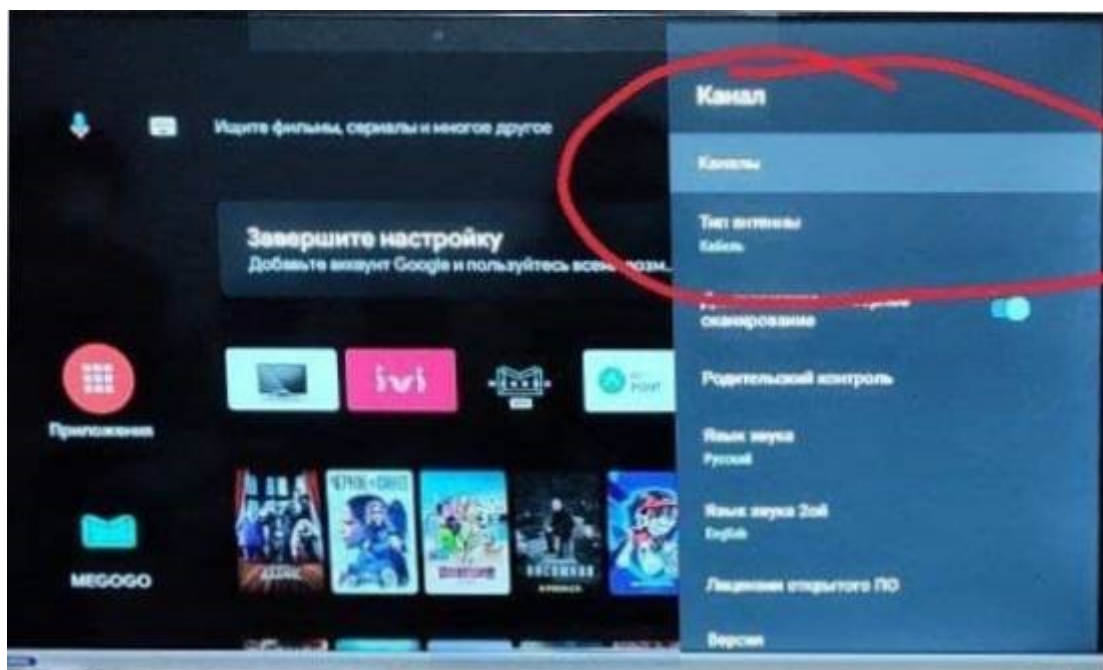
Ищите фильмы, сериалы и многое другое

Завершите настройку
Добавьте аккаунт Google и пользуйтесь всеми возм...

ivi

Приложения

MEGOGO

Канал

Каналы

Тип антенны
Кабель

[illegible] сканирование

Родительский контроль

Язык звука
Русский

Язык звука 2ой
English

Лицензии открытого ПО

Версия